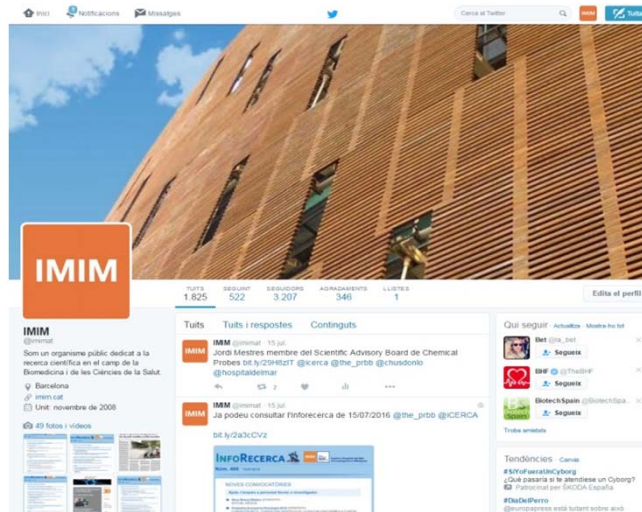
Inici Notificacions Missatges

Cerca al Twitter

Tuiteja

IMIM

TUITS 1.825 SEGUINT 522 SEGUIDORS 3.207 AGRADAMENTS 346 LLISTES 1

Edita el perfil

IMIM
@imimat

Som un organisme públic dedicat a la recerca científica en el camp de la Biomedicina i de les Ciències de la Salut

Barcelona
imim.cat
Unit: novembre de 2008

49 fotos i vídeos

Tuits Tuits i respostes Continguts

IMIM @imimat · 15 jul.
Jordi Mestres membre del Scientific Advisory Board de Chemical Probes bit.ly/29HIfzIT @icerca @the_prbb @chusdonlo @hospitaldelmar

IMIM @imimat · 15 jul.
Ja podeu consultar l'Inforecerca de 15/07/2016 @the_prbb @ICERCA
bit.ly/2a3cCVz

INFORECERCA
NOVES CONVOCATÒRIES

Qui seguir · Actualitza · Mostra-ho tot

Bet @la_bet
Segueix

BHF @TheBHF
Segueix

BiotechSpain @BiotechSpa...
Segueix

Troba amistats

Tendències · Canvia
#SiYoFueraUnCyborg
¿Qué pasaría si te atendiese un Cyborg?
Patrocinat per ŠKODA España
#DiaDelPerro
@europapress està tuitant sobre això